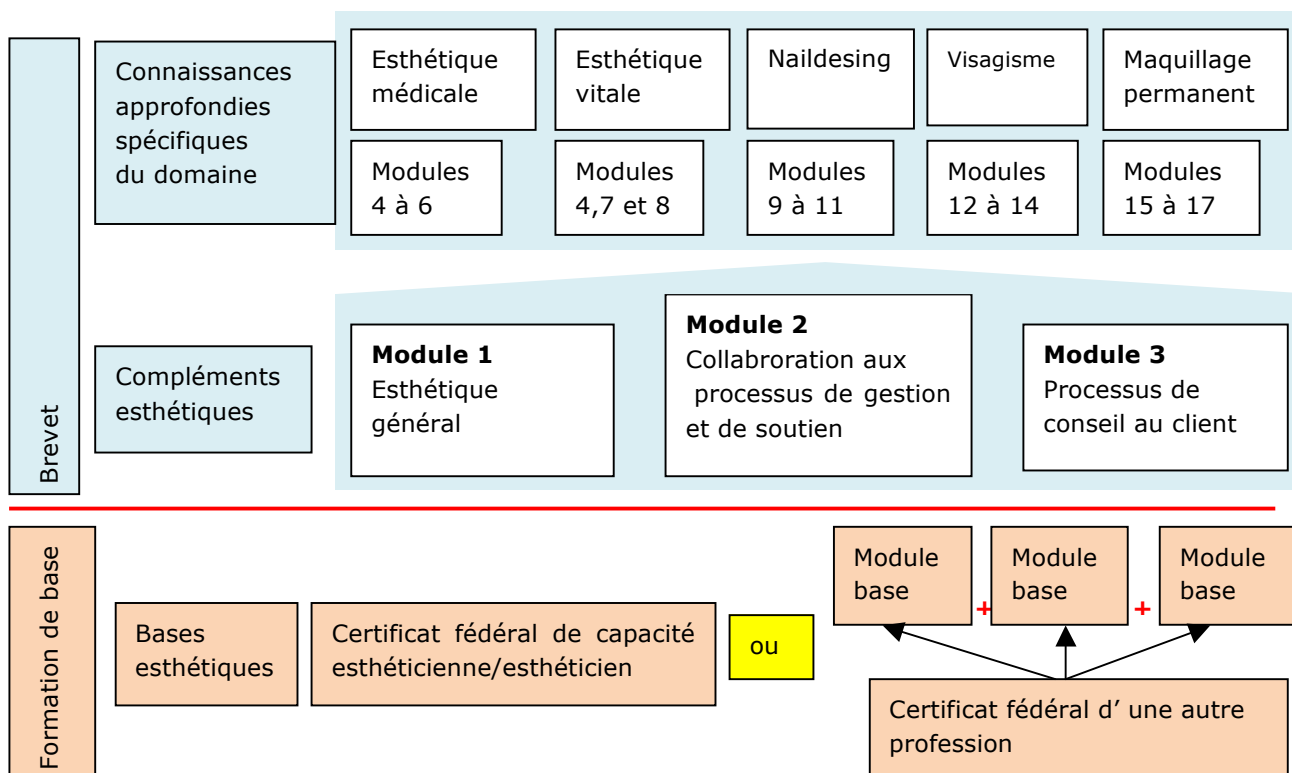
Brevet

Connaissances approfondies spécifiques du domaine

Esthétique médicale

Esthétique vitale

Naildesing

Visagisme

Maquillage permanent

Modules 4 à 6

Modules 4,7 et 8

Modules 9 à 11

Modules 12 à 14

Modules 15 à 17

Compléments esthétiques

**Module 1**
Esthétique général

**Module 2**
Collabroration aux processus de gestion et de soutien

**Module 3**
Processus de conseil au client

Formation de base

Bases esthétiques

Certificat fédéral de capacité esthéticienne/esthéticien

ou

Module base + Module base + Module base

Certificat fédéral d' une autre profession